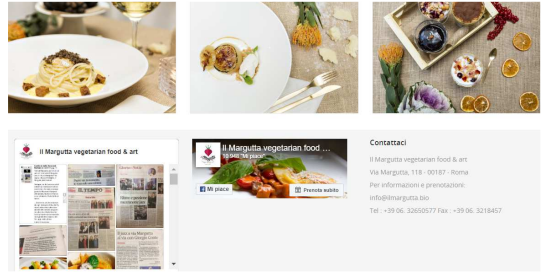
Il Margutta vegetarian food & art

Il Margutta vegetarian food ...
18.548 "Mi piace"

Mi piace

Prenota subito

IL TEMPO

Contattaci

Il Margutta vegetarian food & art

Via Margutta, 118 - 00187 - Roma

Per informazioni e prenotazioni:

info@ilmargutta.bio

Tel : +39 06. 32650577 Fax : +39 06. 3218457